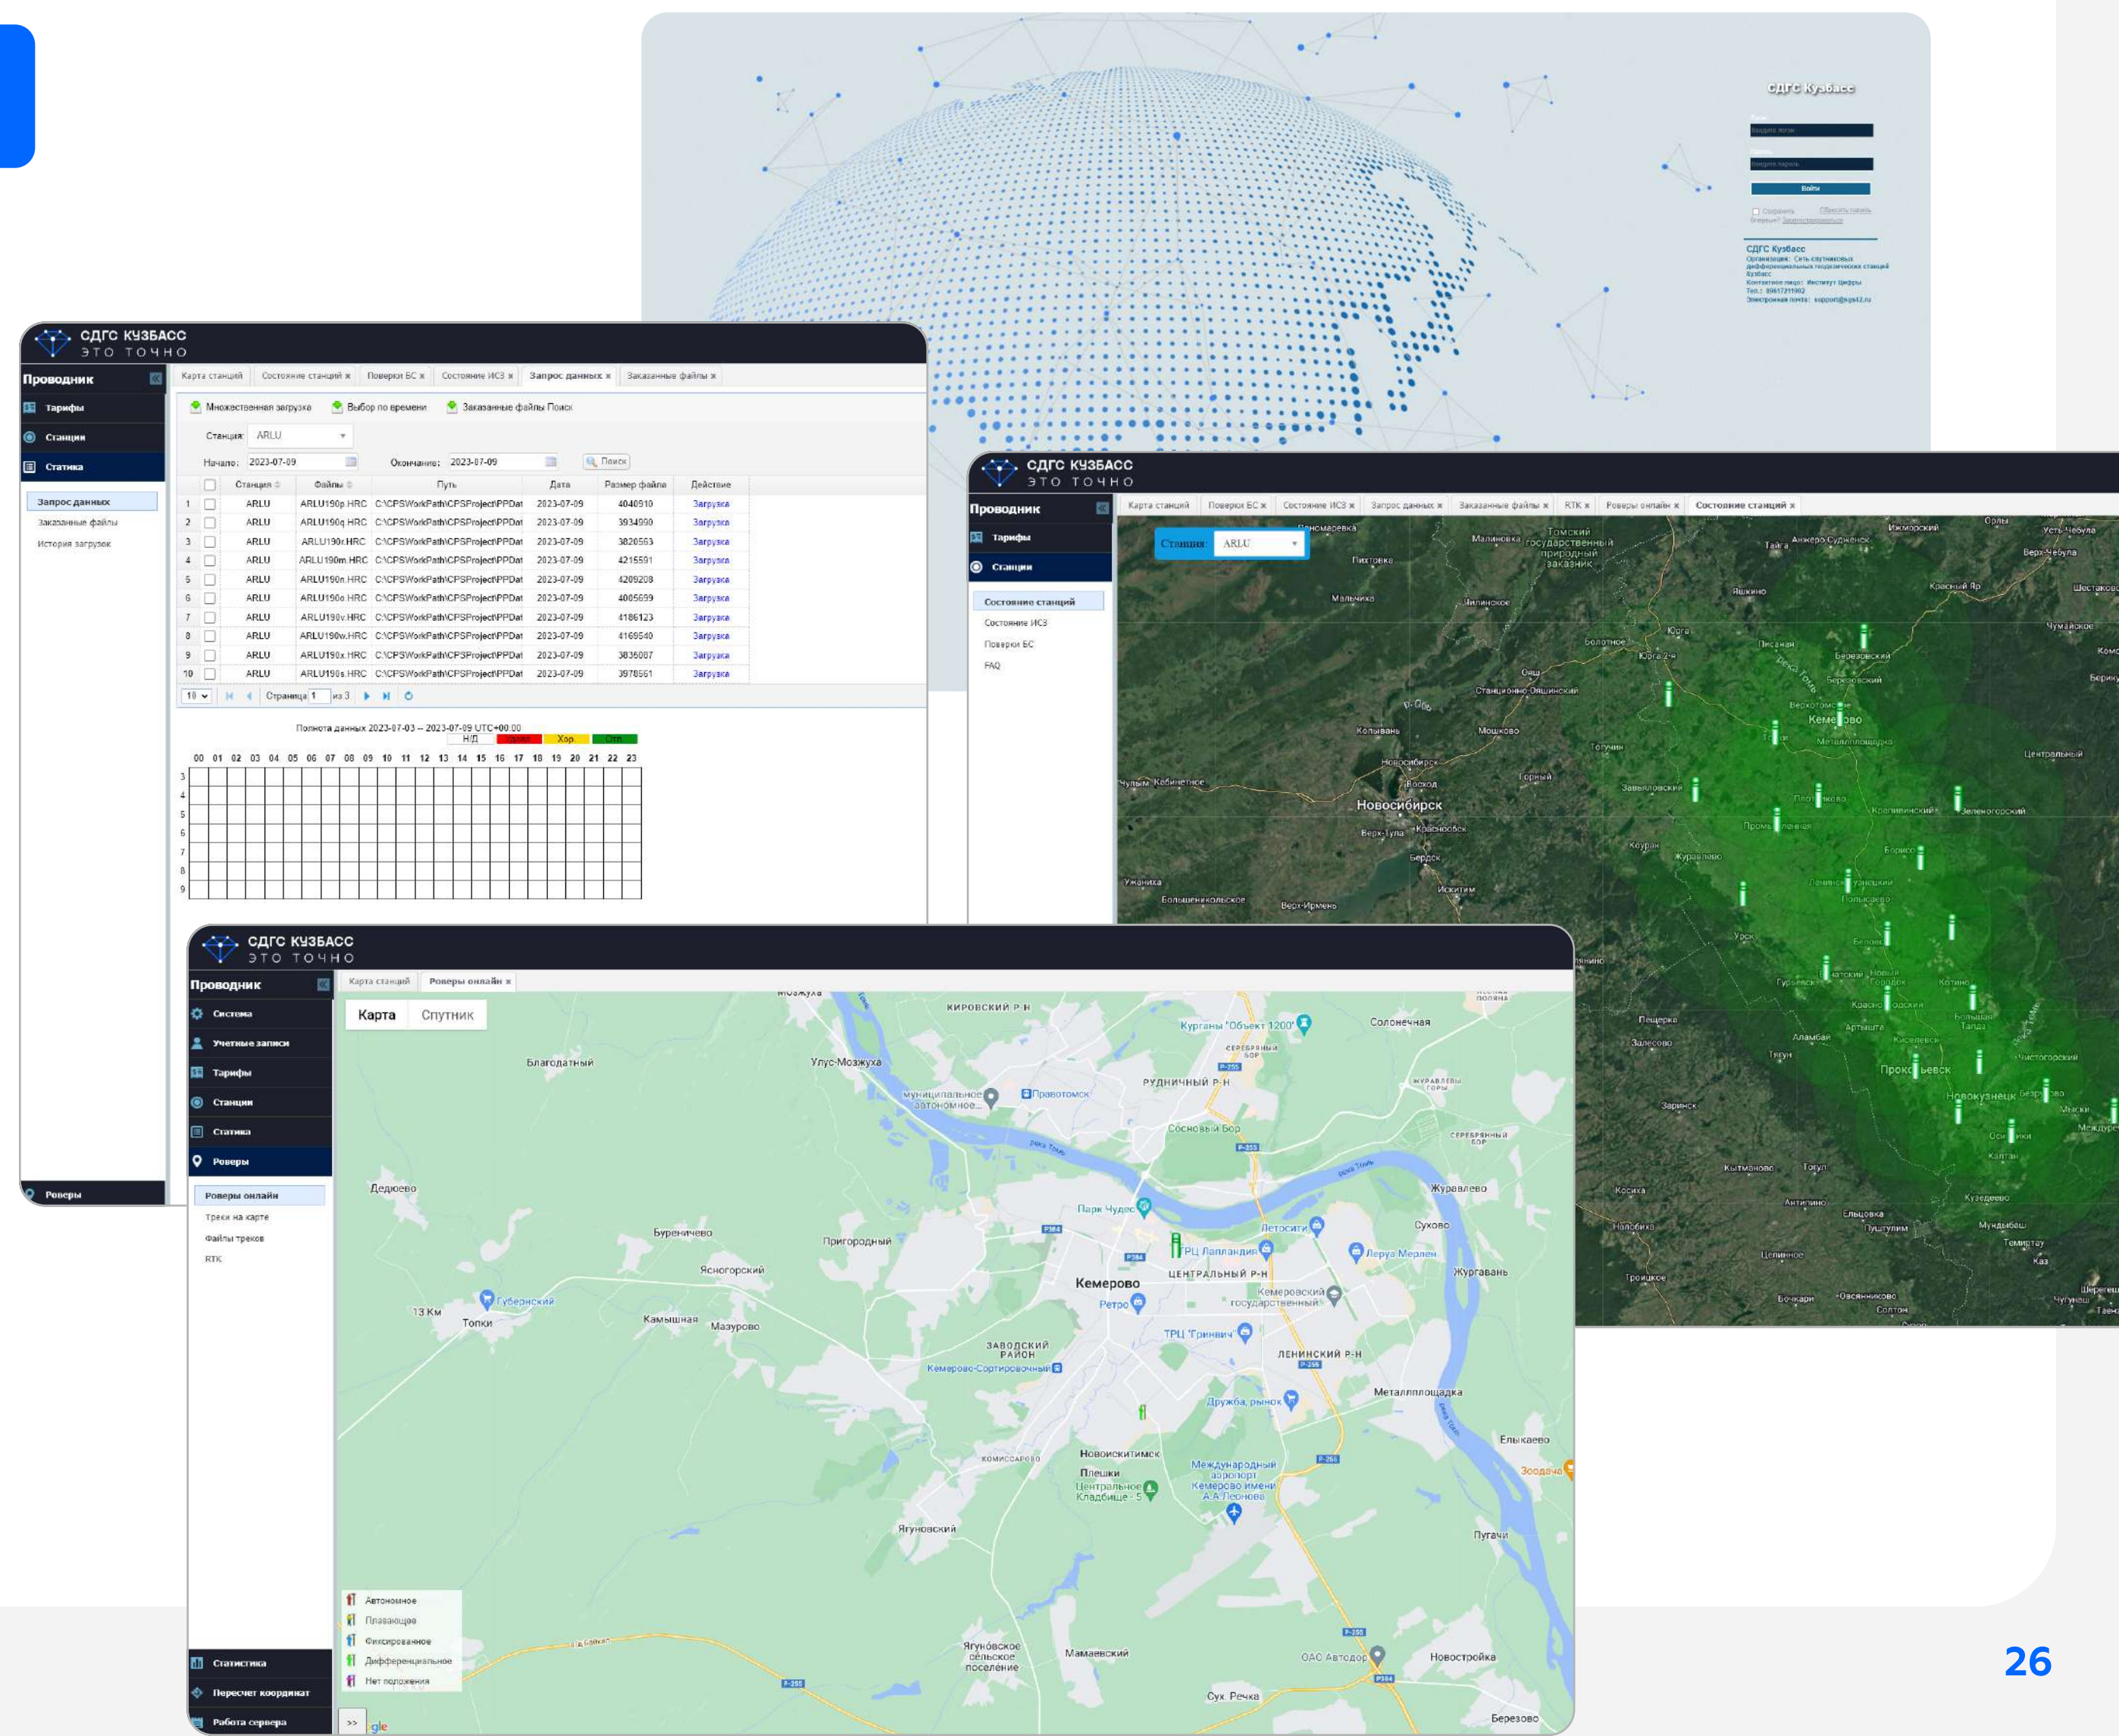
СДГС Кузбасс

Войти

СДГС Кузбасс

СДГС КУЗБАСС
ЭТО ТОЧНО

Проводник
Тарифы
Станции
Статика
Запрос данных
Заказанные файлы
История загрузок

Карта станций | Состояние станций | Поверки БС | Состояние ИСЗ | Запрос данных | Заказанные файлы

Множественная загрузка | Выбор по времени | Заказанные файлы Поиск

Станция: ARLU
Начало: 2023-07-09 | Окончание: 2023-07-09 | Поиск

| | Станция | Файлы | Путь | Дата | Размер файла | Действие |
|---|---|---|---|---|---|---|
| 1 | ARLU | ARLU190p.HRC | C:\CPSWorkPath\CPSProject\PPDat | 2023-07-09 | 4040910 | Загрузка |
| 2 | ARLU | ARLU190q.HRC | C:\CPSWorkPath\CPSProject\PPDat | 2023-07-09 | 3934990 | Загрузка |
| 3 | ARLU | ARLU190r.HRC | C:\CPSWorkPath\CPSProject\PPDat | 2023-07-09 | 3820563 | Загрузка |
| 4 | ARLU | ARLU190m.HRC | C:\CPSWorkPath\CPSProject\PPDat | 2023-07-09 | 4215591 | Загрузка |
| 5 | ARLU | ARLU190n.HRC | C:\CPSWorkPath\CPSProject\PPDat | 2023-07-09 | 4209208 | Загрузка |
| 6 | ARLU | ARLU190o.HRC | C:\CPSWorkPath\CPSProject\PPDat | 2023-07-09 | 4005699 | Загрузка |
| 7 | ARLU | ARLU190v.HRC | C:\CPSWorkPath\CPSProject\PPDat | 2023-07-09 | 4186123 | Загрузка |
| 8 | ARLU | ARLU190w.HRC | C:\CPSWorkPath\CPSProject\PPDat | 2023-07-09 | 4169540 | Загрузка |
| 9 | ARLU | ARLU190x.HRC | C:\CPSWorkPath\CPSProject\PPDat | 2023-07-09 | 3836087 | Загрузка |
| 10 | ARLU | ARLU190s.HRC | C:\CPSWorkPath\CPSProject\PPDat | 2023-07-09 | 3978561 | Загрузка |

10 | Страница 1 из 3

Полнота данных 2023-07-03 -- 2023-07-09 UTC+00:00
Н/Д | Хор.

00 01 02 03 04 05 06 07 08 09 10 11 12 13 14 15 16 17 18 19 20 21 22 23

СДГС КУЗБАСС
ЭТО ТОЧНО

Проводник
Тарифы
Станции
Состояние станций
Состояние ИСЗ
Поверки БС
FAQ

Карта станций | Поверки БС | Состояние ИСЗ | Запрос данных | Заказанные файлы | RTK | Роверы онлайн | Состояние станций

Станция: ARLU

Новосибирск
Кемерово
Прокопьевск
Новокузнецк

СДГС КУЗБАСС
ЭТО ТОЧНО

Проводник
Система
Учетные записи
Тарифы
Станции
Статика
Роверы
Роверы онлайн
Треки на карте
Файлы треков
RTK
Статистика
Пересчет координат
Работа сервера

Роверы

Карта станций | Роверы онлайн

Карта | Спутник

Кемерово
Рудничный р-н
Центральный р-н
Ленинский р-н
Заводский район
Топки
Ясногорский
Металлплощадка
Новостройка

Автономное
Плавающее
Фиксированное
Дифференциальное
Нет положения

26